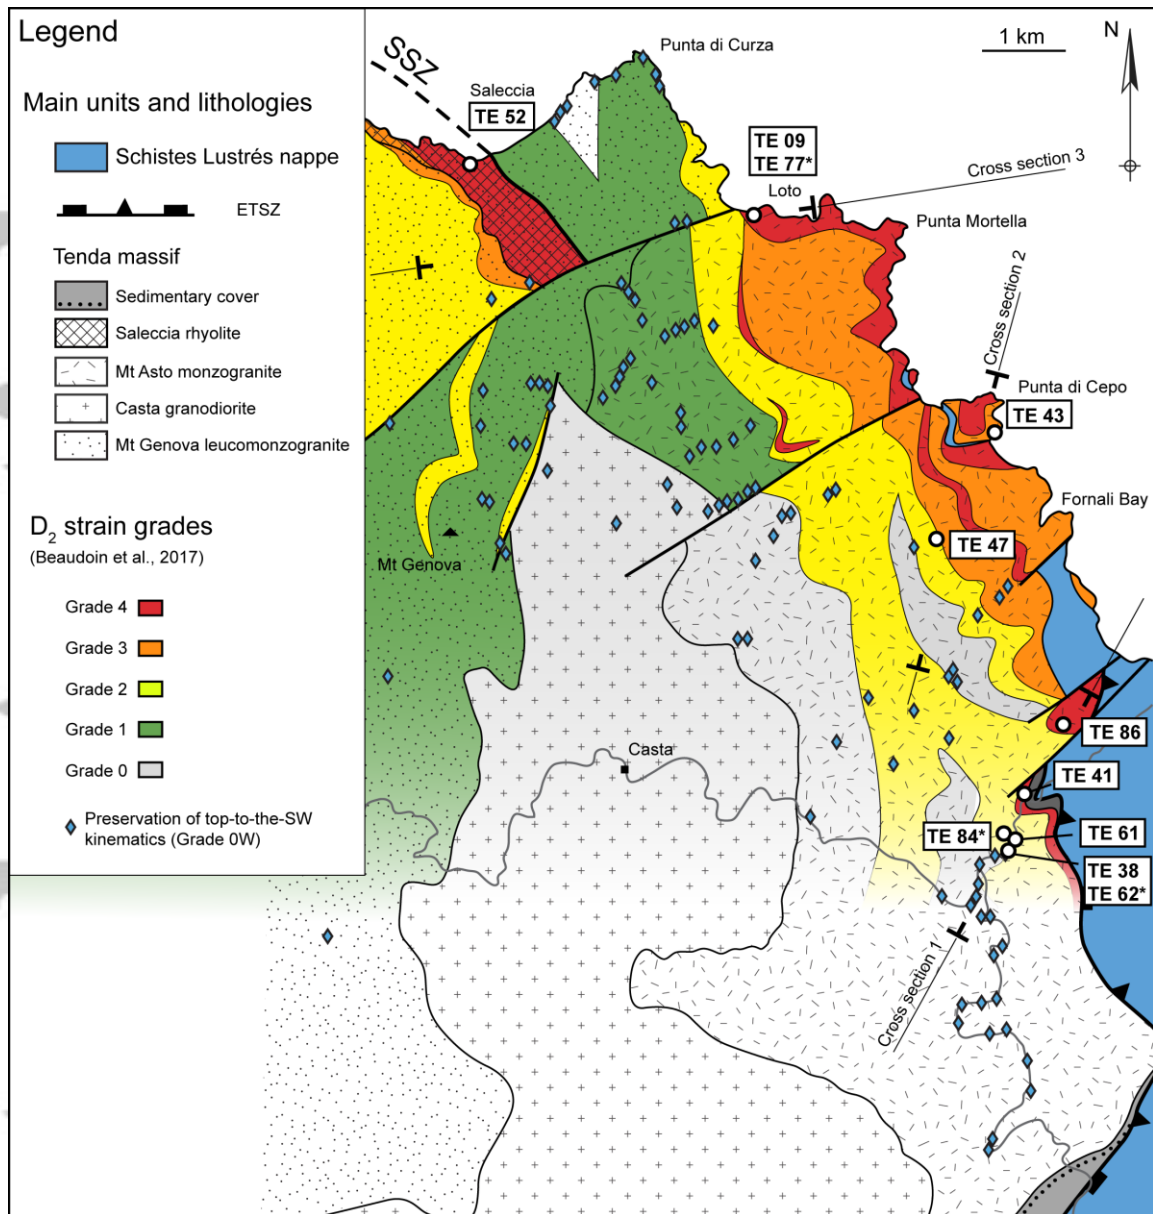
Legend

Main units and lithologies

Schistes Lustrés nappe

ETSZ

Tenda massif

Sedimentary cover

Saleccia rhyolite

Mt Asto monzogranite

Casta granodiorite

Mt Genova leucomonzogranite

$D_2$ strain grades

(Beaudoin et al., 2017)

Grade 4

Grade 3

Grade 2

Grade 1

Grade 0

Preservation of top-to-the-SW kinematics (Grade 0W)

SSZ

Saleccia

TE 52

Punta di Curza

1 km

N

TE 09

TE 77*

Loto

Cross section 3

Punta Mortella

Cross section 2

Punta di Cepo

TE 43

Fornali Bay

TE 47

Mt Genova

TE 86

TE 41

Casta

TE 84*

TE 61

TE 38

TE 62*

Cross section 1